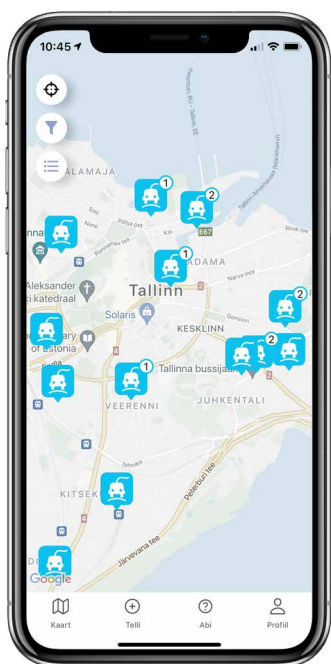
10:45

ALAMAJA

Peterburi tee - Tallinn EE

1

2

E67

1

ADAMA

Aleksander
i katedraal

Tallinn

2

Solaris

KESKLINN

of Estonia

1

Tallinna bussijaam

2

VEERENNI

JUHKENTALI

Peterburi tee

KITSEK

Järvevana tee

Google

Kaart

Telli

Abi

Profiil